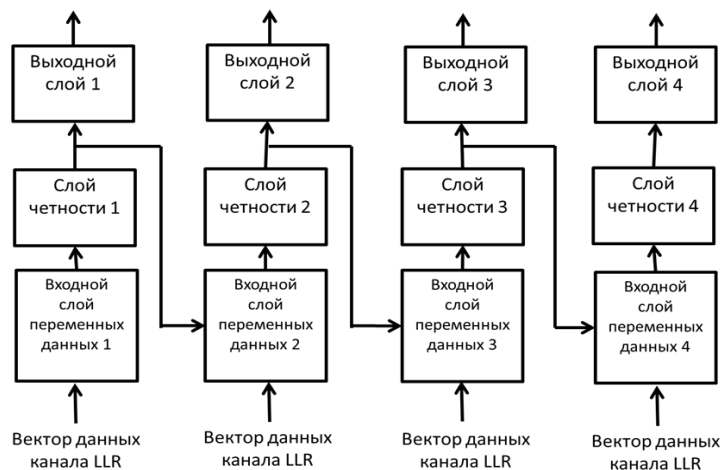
Выходной слой 1

Выходной слой 2

Выходной слой 3

Выходной слой 4

Слой четности 1

Слой четности 2

Слой четности 3

Слой четности 4

Входной слой переменных данных 1

Входной слой переменных данных 2

Входной слой переменных данных 3

Входной слой переменных данных 4

Вектор данных канала LLR

Вектор данных канала LLR

Вектор данных канала LLR

Вектор данных канала LLR